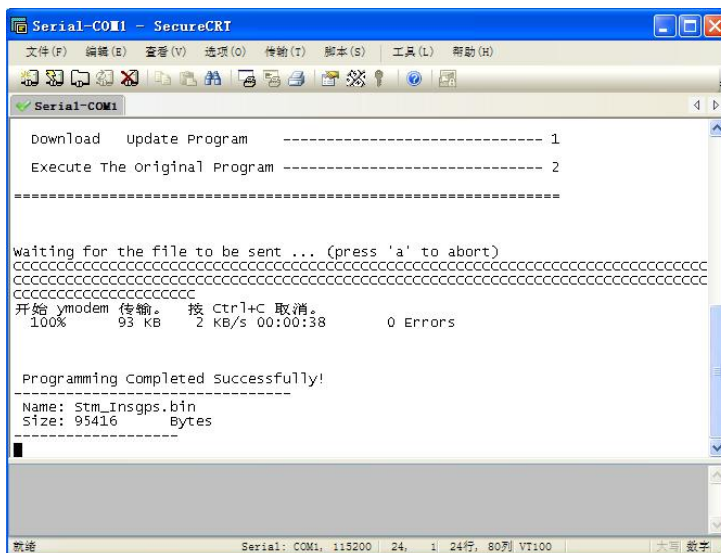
Serial-COM1 - SecureCRT

文件(F) 编辑(E) 查看(V) 选项(O) 传输(T) 脚本(S) 工具(L) 帮助(H)

Serial-COM1

Download Update Program ------------------------------- 1

Execute The Original Program ------------------------------ 2

==============================================================

Waiting for the file to be sent ... (press 'a' to abort)
CCCCCCCCCCCCCCCCCCCCCCCCCCCCCCCCCCCCCCCCCCCCCCCCCCCCCCCCCCCCCCCCCCCCCCCCCC
CCCCCCCCCCCCCCCCCCCCCCCCCCCCCCCCCCCCCCCCCCCCCCCCCCCCCCCCCCCCCCCCCCCCCCCCCC
CCCCCCCCCCCCCCCCCCCCCC
开始 ymodem 传输。 按 Ctrl+C 取消。
100% 93 KB 2 KB/s 00:00:38 0 Errors

Programming Completed Successfully!
--------------------------------
Name: Stm_Insgps.bin
Size: 95416 Bytes
------------------

就绪 Serial: COM1, 115200 24, 1 24行, 80列 VT100 大写 数字